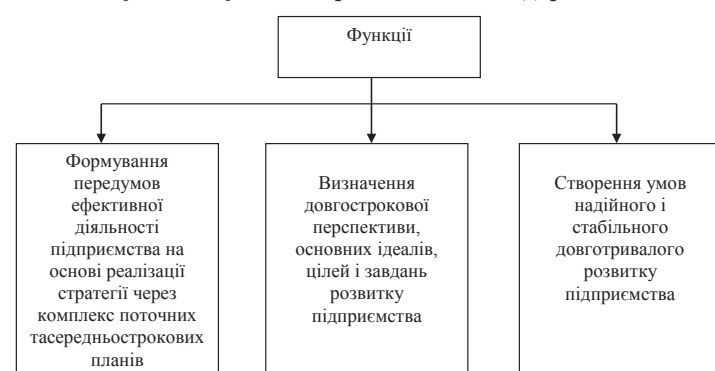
Функції

Формування передумов ефективної діяльності підприємства на основі реалізації стратегії через комплекс поточних тасередньострокових планів

Визначення довгострокової перспективи, основних ідеалів, цілей і завдань розвитку підприємства

Створення умов надійного і стабільного довготривалого розвитку підприємства